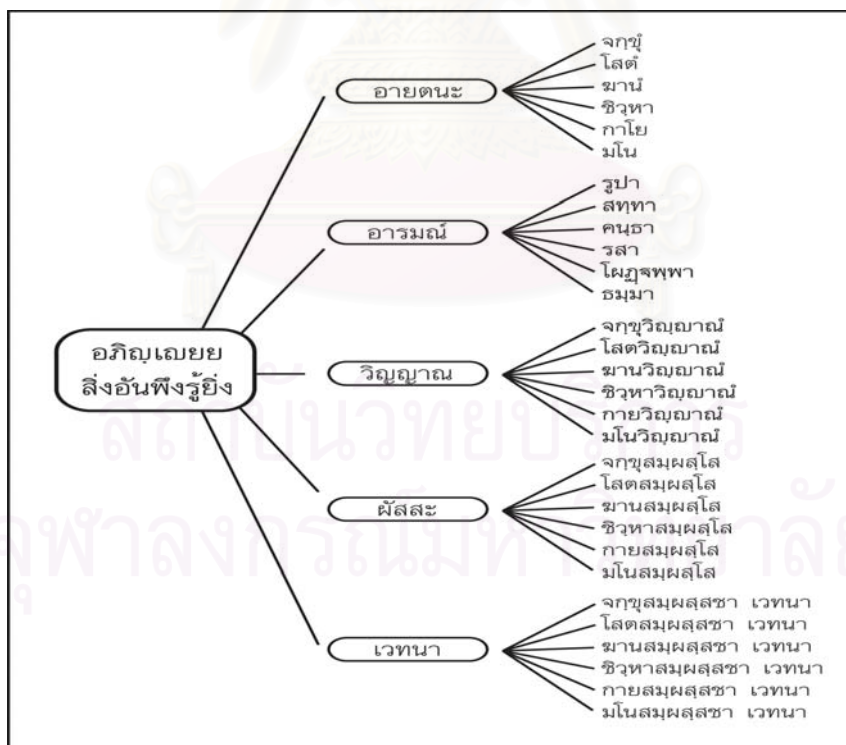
อภิญเฺเยยฺย สิ่งอันพึงรู้ยิ่ง

อายตนะ

จกฺขุํ
โสตํ
ฆานํ
ชิวฺหา
กาโย
มโน

อารมณ์

รูปา
สทฺทา
คนฺธา
รสา
โผฏฺฐพฺพา
ธมฺมา

วิญญาณ

จกฺขุวิญฺญาณํ
โสตวิญฺญาณํ
ฆานวิญฺญาณํ
ชิวฺหาวิญฺญาณํ
กายวิญฺญาณํ
มโนวิญฺญาณํ

ผัสสะ

จกฺขุสมฺผสฺโส
โสตสมฺผสฺโส
ฆานสมฺผสฺโส
ชิวฺหาสมฺผสฺโส
กายสมฺผสฺโส
มโนสมฺผสฺโส

เวทนา

จกฺขุสมฺผสฺสชา เวทนา
โสตสมฺผสฺสชา เวทนา
ฆานสมฺผสฺสชา เวทนา
ชิวฺหาสมฺผสฺสชา เวทนา
กายสมฺผสฺสชา เวทนา
มโนสมฺผสฺสชา เวทนา

สถาบันวิทยบริการ
จุฬาลงกรณ์มหาวิทยาลัย